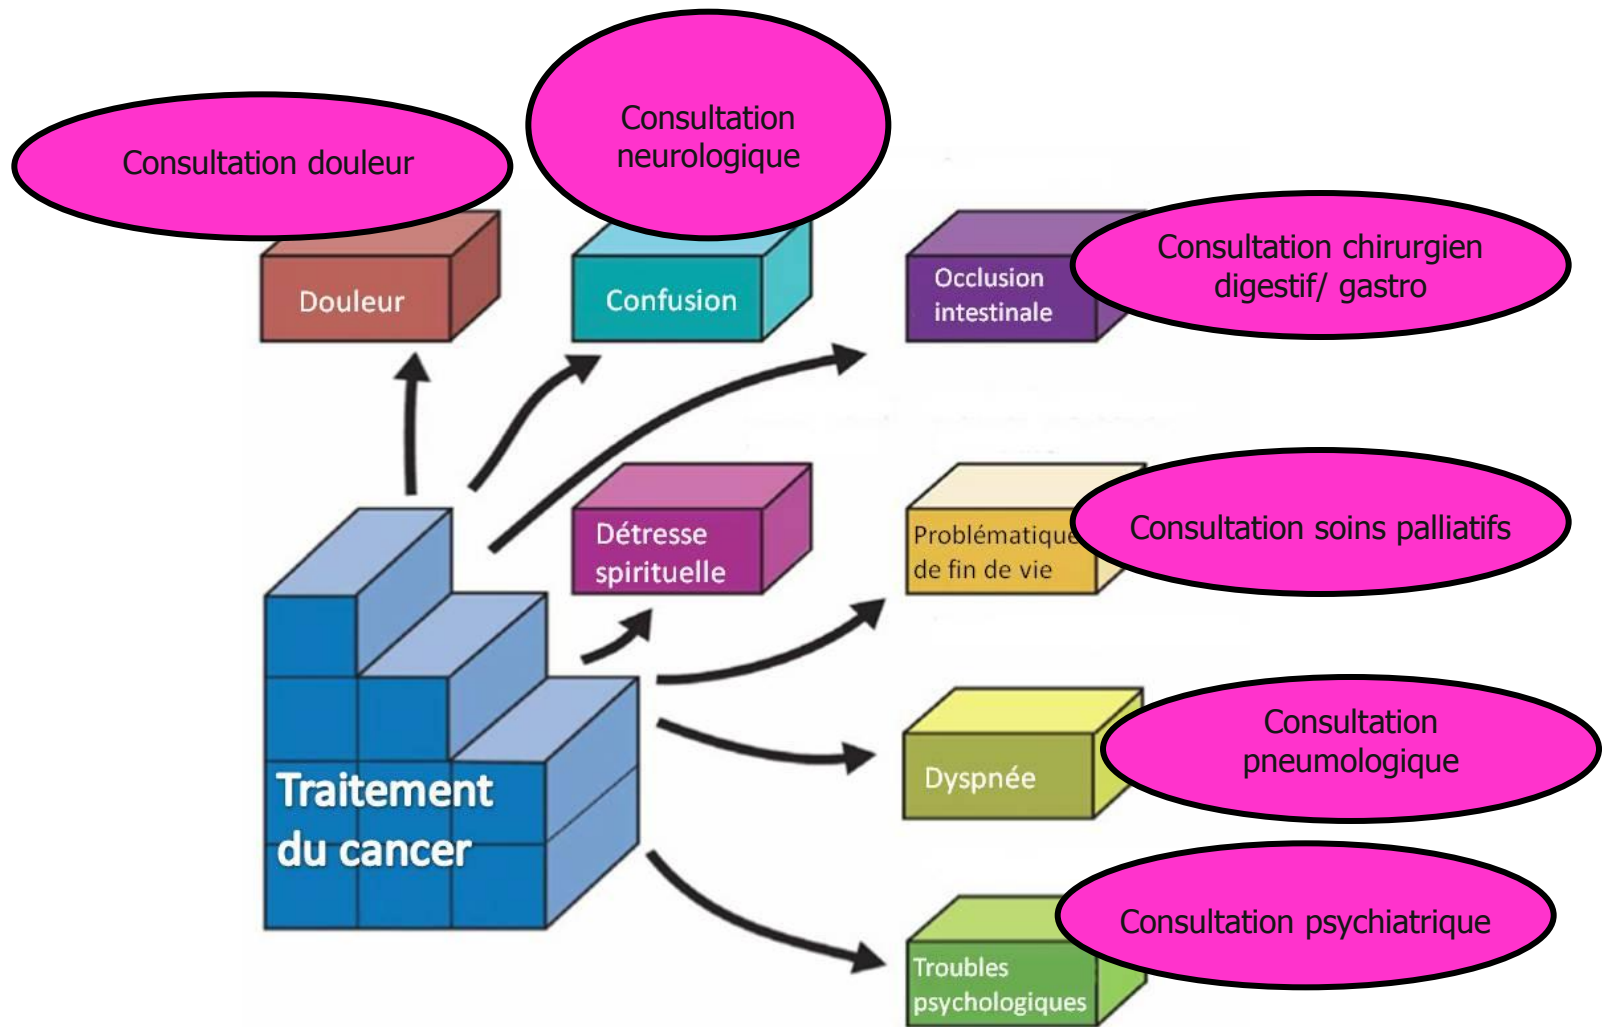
Consultation douleur

Consultation neurologique

Douleur

Confusion

Occlusion intestinale

Consultation chirurgien digestif/ gastro

Détresse spirituelle

Problématique de fin de vie

Consultation soins palliatifs

Dyspnée

Consultation pneumologique

Traitement du cancer

Troubles psychologiques

Consultation psychiatrique